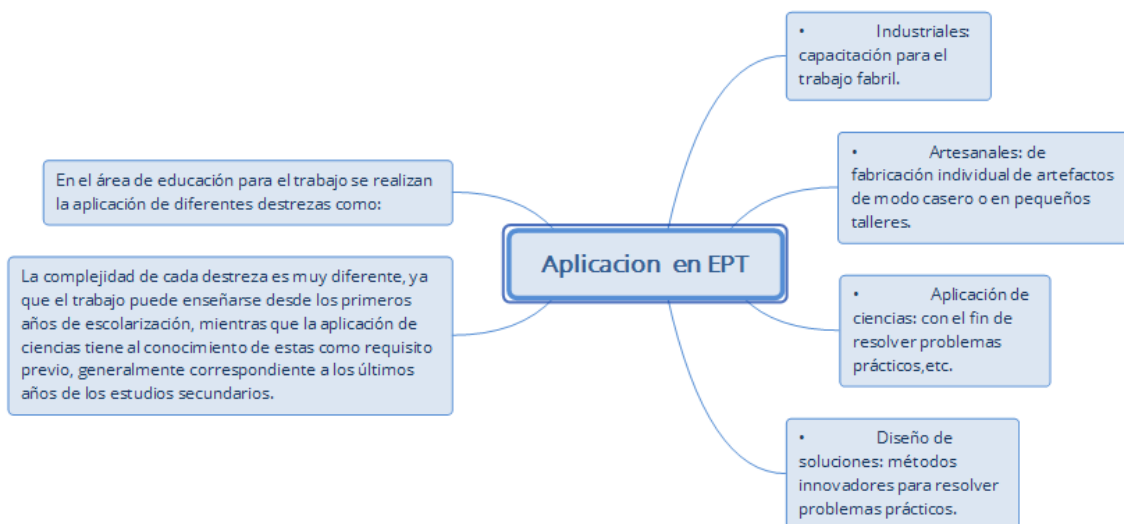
En el área de educación para el trabajo se realizan la aplicación de diferentes destrezas como:

La complejidad de cada destreza es muy diferente, ya que el trabajo puede enseñarse desde los primeros años de escolarización, mientras que la aplicación de ciencias tiene al conocimiento de estas como requisito previo, generalmente correspondiente a los últimos años de los estudios secundarios.

Aplicacion en EPT

• Industriales: capacitación para el trabajo fabril.

• Artesanales: de fabricación individual de artefactos de modo casero o en pequeños talleres.

• Aplicación de ciencias: con el fin de resolver problemas prácticos,etc.

• Diseño de soluciones: métodos innovadores para resolver problemas prácticos.